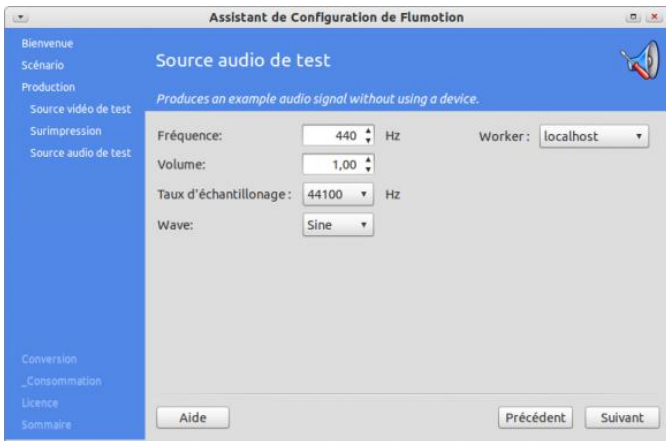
Assistant de Configuration de Flumotion

Bienvenue
Scénario
Production
Source vidéo de test
Surimpression
Source audio de test

Source audio de test

Produces an example audio signal without using a device.

Fréquence: 440 Hz
Volume: 1,00
Taux d'échantillonage: 44100 Hz
Wave: Sine
Worker: localhost

Conversion
_Consommation
Licence
Sommaire

Aide
Précédent
Suivant